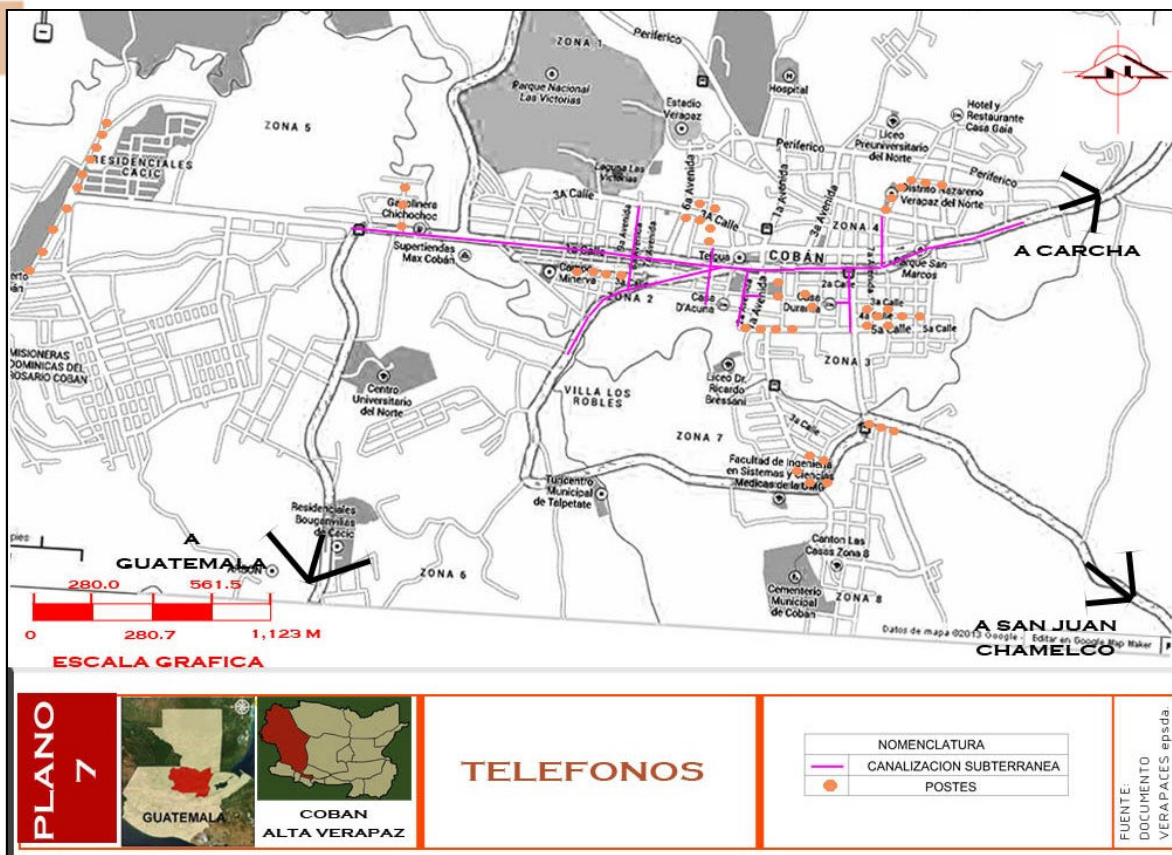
ZONA 1

Periferico

Parque Nacional Las Victorias

Hospital

Estadio Verapaz

Hotel y Restaurante Casa Gaia

ZONA 5

Periferico

Liceo Preuniversitario del Norte

RESIDENCIALES CACIC

Laguna Las Victorias

Periferico

3A Calle

6a Avenida

Distrito Nazareno Verapaz del Norte

Gasolinera Chichochoc

3A Calle

1a Avenida

3a Avenida

ZONA 4

Supertiendas Max Cobán

1a Calle

Telgua

COBÁN

Parque San Marcos

A CARCHA

Minerva

ZONA 2

Casa D'Acuña

Casa Duranta

2a Calle

3a Calle

4a Calle

5a Calle

5a Calle

MISIONERAS DOMINICAS DEL ROSARIO COBAN

ZONA 3

Centro Universitario del Norte

VILLA LOS ROBLES

Liceo Dr. Ricardo Bressani

ZONA 7

3a Calle

Facultad de Ingeniería en Sistemas y Ciencias Medicas de la UMG

Turicentro Municipal de Telpetate

Residenciales Bougenvilias de Cacic

A GUATEMALA

Canton Las Casas Zona 8

ZONA 6

Cementerio Municipal de Coban

ZONA 8

280.0

561.5

0

280.7

1,123 M

ESCALA GRAFICA

Datos de mapa ©2013 Google - Editar en Google Map Maker

A SAN JUAN CHAMELCO

PLANO 7

GUATEMALA

COBAN ALTA VERAPAZ

TELEFONOS

NOMENCLATURA

CANALIZACION SUBTERRANEA

POSTES

FUENTE: DOCUMENTO VERAPACES epsda.